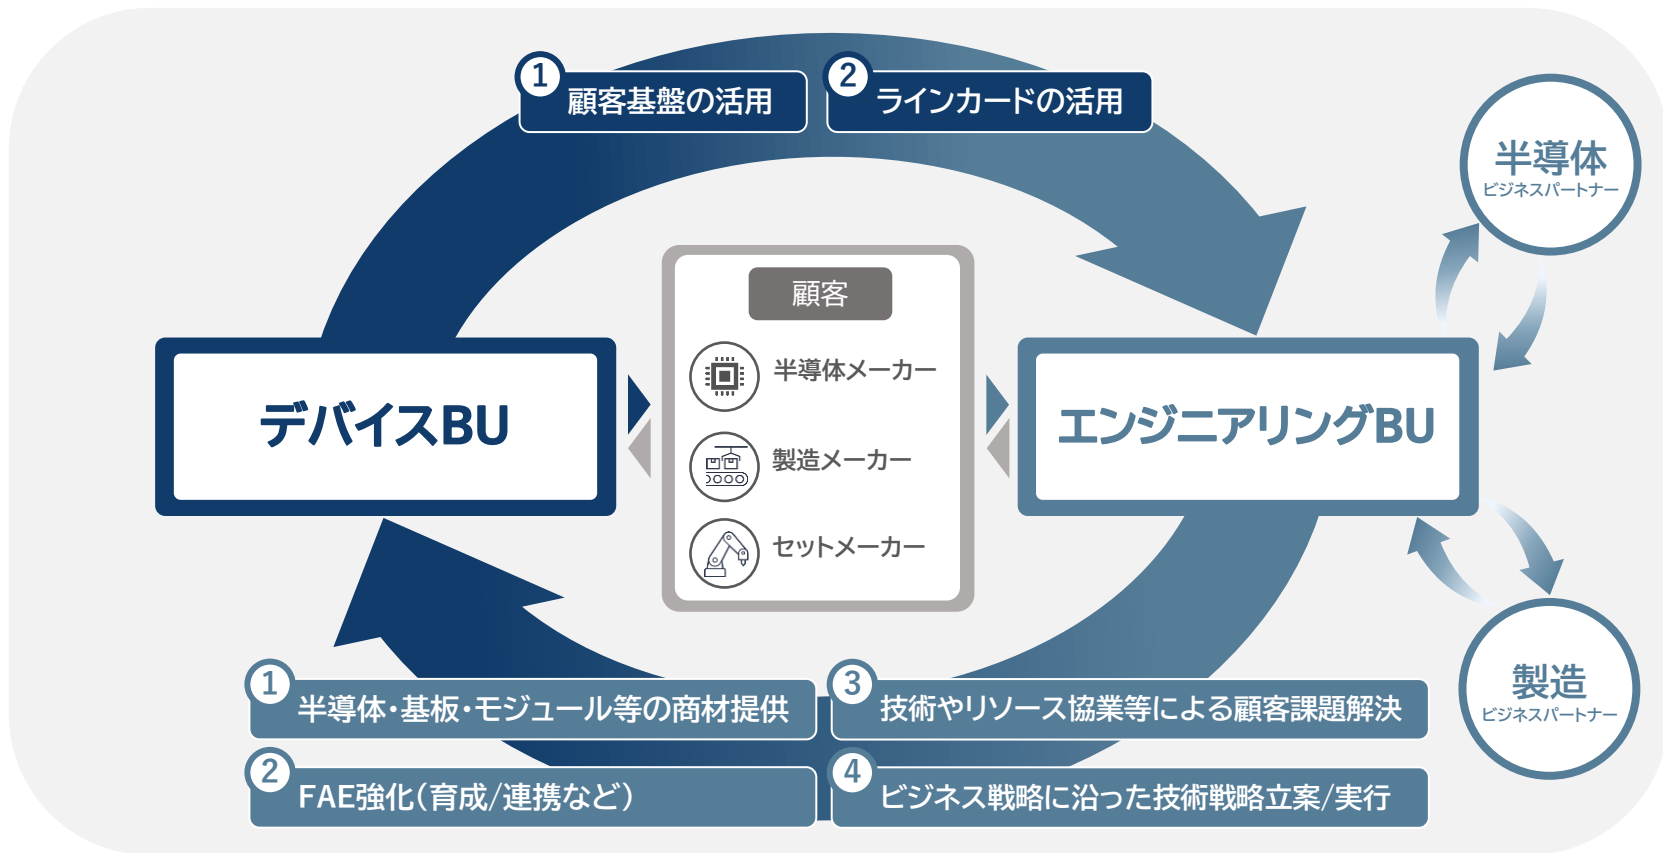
1 顧客基盤の活用

2 ラインカードの活用

半導体
ビジネスパートナー

顧客

半導体メーカー

製造メーカー

セットメーカー

デバイスBU

エンジニアリングBU

製造
ビジネスパートナー

1 半導体・基板・モジュール等の商材提供

2 FAE強化(育成/連携など)

3 技術やリソース協業等による顧客課題解決

4 ビジネス戦略に沿った技術戦略立案/実行